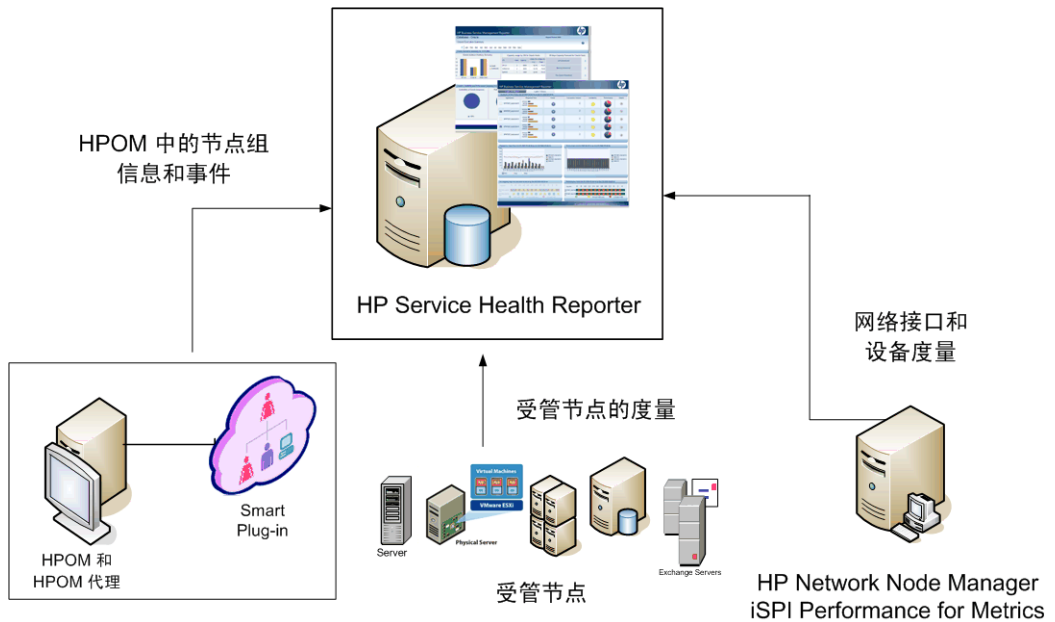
HPOM 中的节点组
信息和事件

HP Service Health Reporter

网络接口和
设备度量

受管节点的度量

Smart
Plug-in

HPOM 和
HPOM 代理

Virtual Machines

VMware ESXi

Server

Physical Server

Exchange Servers

受管节点

HP Network Node Manager
iSPI Performance for Metrics